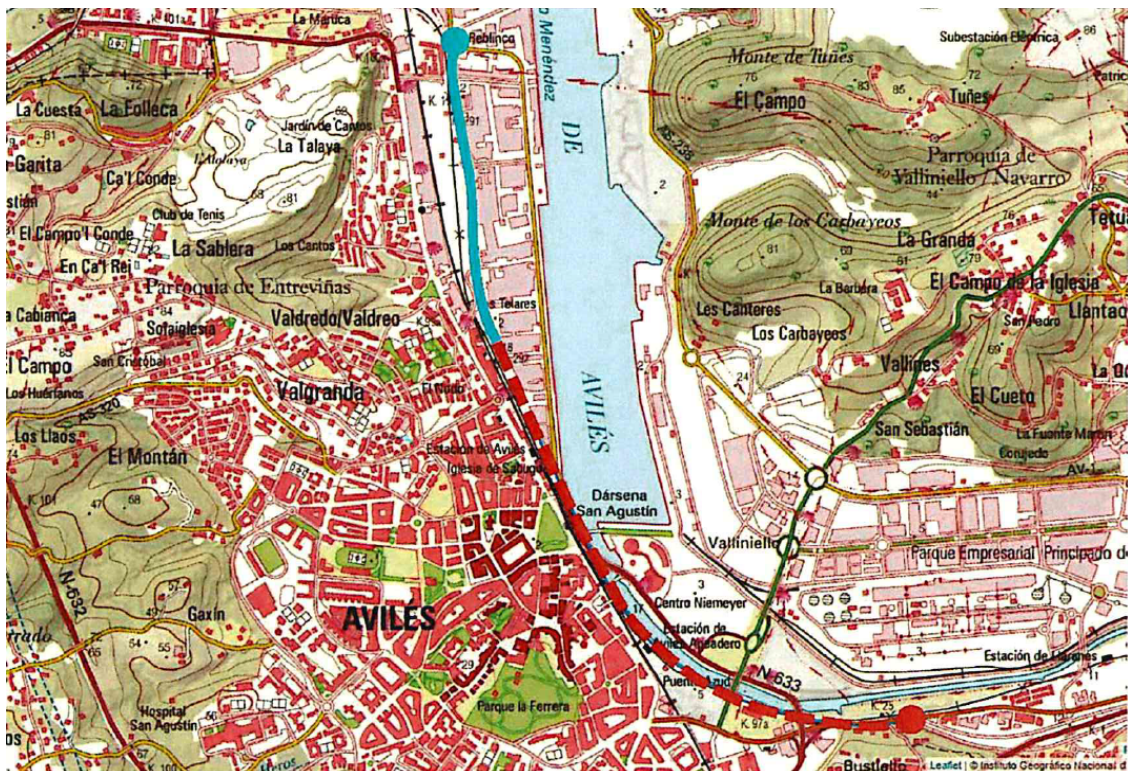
La Marica
Reblinco
Menéndez
DE
AVILÉS
Subestación Eléctrica
86
Monte de Tuñes
76
72
El Campo
83
85
Tuñes
Patric
La Cuesta
La Folleca
81
Jardín de Cantos
La Talaya
391
AS-238
Parroquia de Valliniello / Navarro
Garita
L'Atalaya
Ca'l Conde
63
81
stián
Club de Tenis
Monte de los Carbayeos
El Campo'l Conde
La Sablera
Los Cantos
La Granda
Tetuá
En Ca'l Rei
81
60
El Campo de la Iglesia
Parroquia de Entreviñas
Les Telares
La Barbera
Llantao
La Cabiena
84
Soraiglesia
Valdredo/Valdreo
Les Canteres
San Pedro
Los Carbayeos
San Cristóbal
El Campo
Vallines
24
69
Los Huértanos
Valgranda
El Nodo
El Cueto
AS-320
La Oc
Los Llaos
San Sebastián
La Fuente Marcos
Estación de Avilés
El Montán
Iglesia de Sabugo
Conejedo
AV-1
14
K.101
68
Dársena San Agustín
3
Valliniello
Parque Empresarial Principado de
N-632
57
Centro Niemeyer
3
Gaxín
AVILÉS
17
Estación de Avilés Apeadero
49
65
64
55
29
N-633
Estación de Llaranes
rrado
Puente Azud
Hospital San Agustín
Parque la Ferrera
K.97a
5
K.25
Bustiello
Leaflet | © Instituto Geográfico Nacional